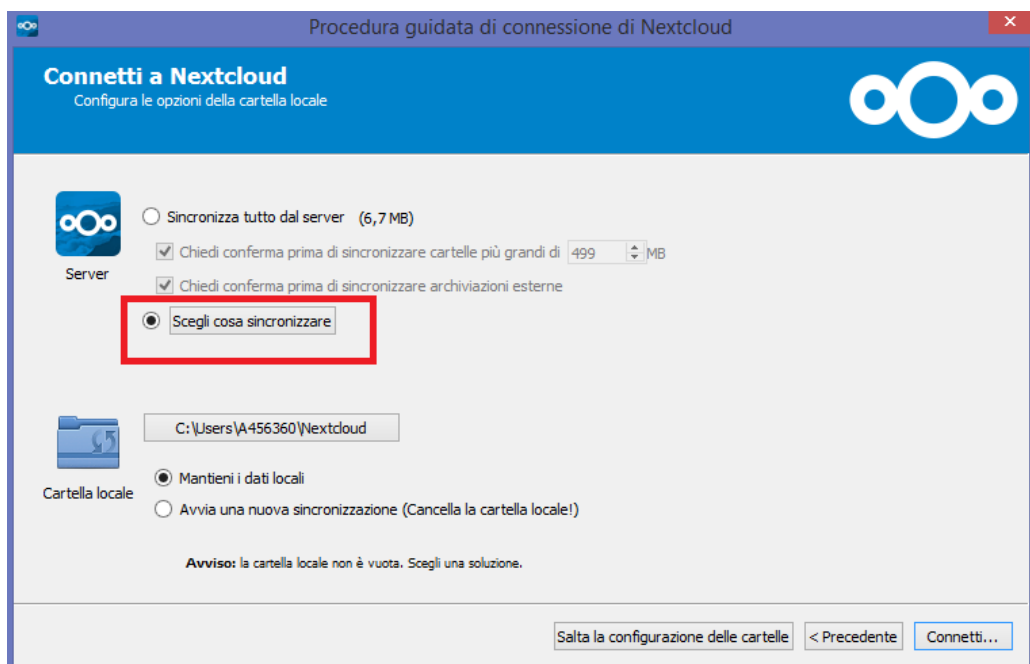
Procedura guidata di connessione di Nextcloud

Connetti a Nextcloud
Configura le opzioni della cartella locale

Server

Sincronizza tutto dal server (6,7 MB)

Chiedi conferma prima di sincronizzare cartelle più grandi di 499 MB

Chiedi conferma prima di sincronizzare archiviazioni esterne

Scegli cosa sincronizzare

C:\Users\A456360\Nextcloud

Cartella locale

Mantieni i dati locali

Avvia una nuova sincronizzazione (Cancella la cartella locale!)

**Avviso:** la cartella locale non è vuota. Scegli una soluzione.

Salta la configurazione delle cartelle | < Precedente | Connetti...